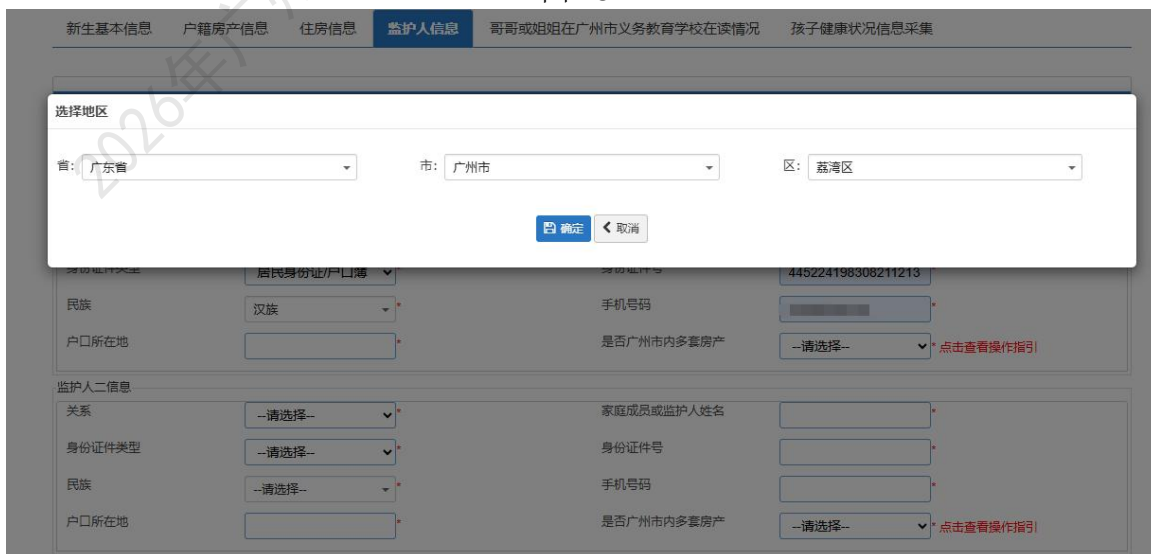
新生基本信息 户籍房产信息 住房信息 监护人信息 哥哥或姐姐在广州市义务教育学校在读情况 孩子健康状况信息采集

2026年广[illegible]

选择地区

省: 广东省

市: 广州市

区: 荔湾区

确定 取消

身份证件类型 居民身份证/户口簿 身份证件号 445224198308211213

民族 汉族 * 手机号码 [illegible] *

户口所在地 * 是否广州市内多套房产 --请选择-- * 点击查看操作指引

监护人二信息

关系 --请选择-- * 家庭成员或监护人姓名 *

身份证件类型 --请选择-- * 身份证件号 *

民族 --请选择-- * 手机号码 *

户口所在地 * 是否广州市内多套房产 --请选择-- * 点击查看操作指引